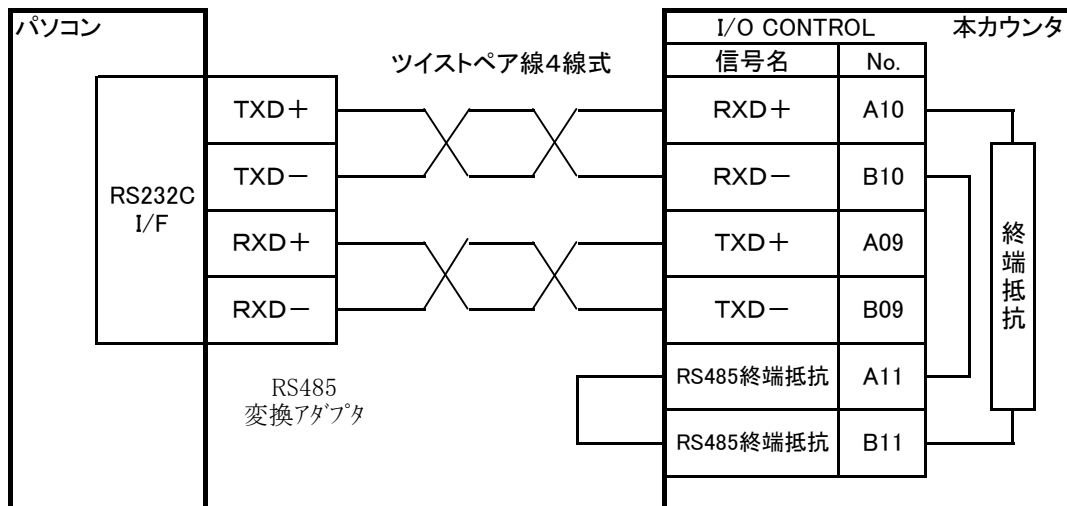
パソコン

ツイストペア線4線式

RS232C I/F

| TXD＋ |
|---|
| TXD－ |
| RXD＋ |
| RXD－ |

RS485 変換ｱﾀﾞﾌﾟﾀ

I/O CONTROL　本カウンタ

| 信号名 | No. |
|---|---|
| RXD＋ | A10 |
| RXD－ | B10 |
| TXD＋ | A09 |
| TXD－ | B09 |
| RS485終端抵抗 | A11 |
| RS485終端抵抗 | B11 |

終端抵抗